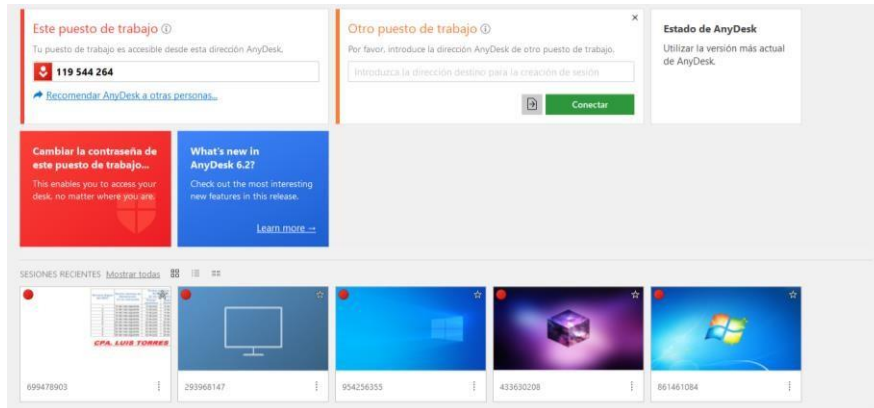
Este puesto de trabajo ⓘ

Tu puesto de trabajo es accesible desde esta dirección AnyDesk.

119 544 264

Recomendar AnyDesk a otras personas...

Otro puesto de trabajo ⓘ

×

Por favor, introduce la dirección AnyDesk de otro puesto de trabajo.

Introduzca la dirección destino para la creación de sesión

Conectar

Estado de AnyDesk

Utilizar la versión más actual de AnyDesk.

Cambiar la contraseña de este puesto de trabajo...

This enables you to access your desk, no matter where you are.

What's new in AnyDesk 6.2?

Check out the most interesting new features in this release.

Learn more →

SESIONES RECIENTES Mostrar todas

CPA. LUIS TORRES

699478903

293968147

954256355

433630208

861461084